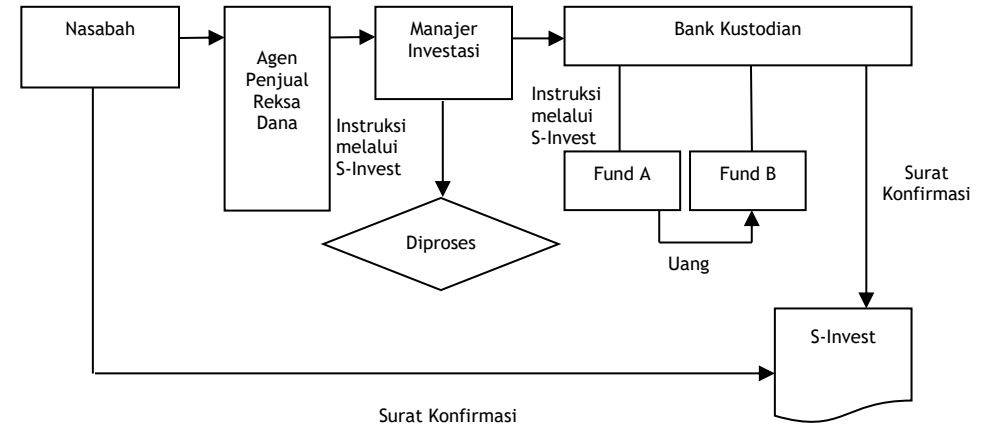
Nasabah

Agen Penjual Reksa Dana

Manajer Investasi

Bank Kustodian

Instruksi melalui S-Invest

Instruksi melalui S-Invest

Fund A

Fund B

Surat Konfirmasi

Diproses

Uang

S-Invest

Surat Konfirmasi